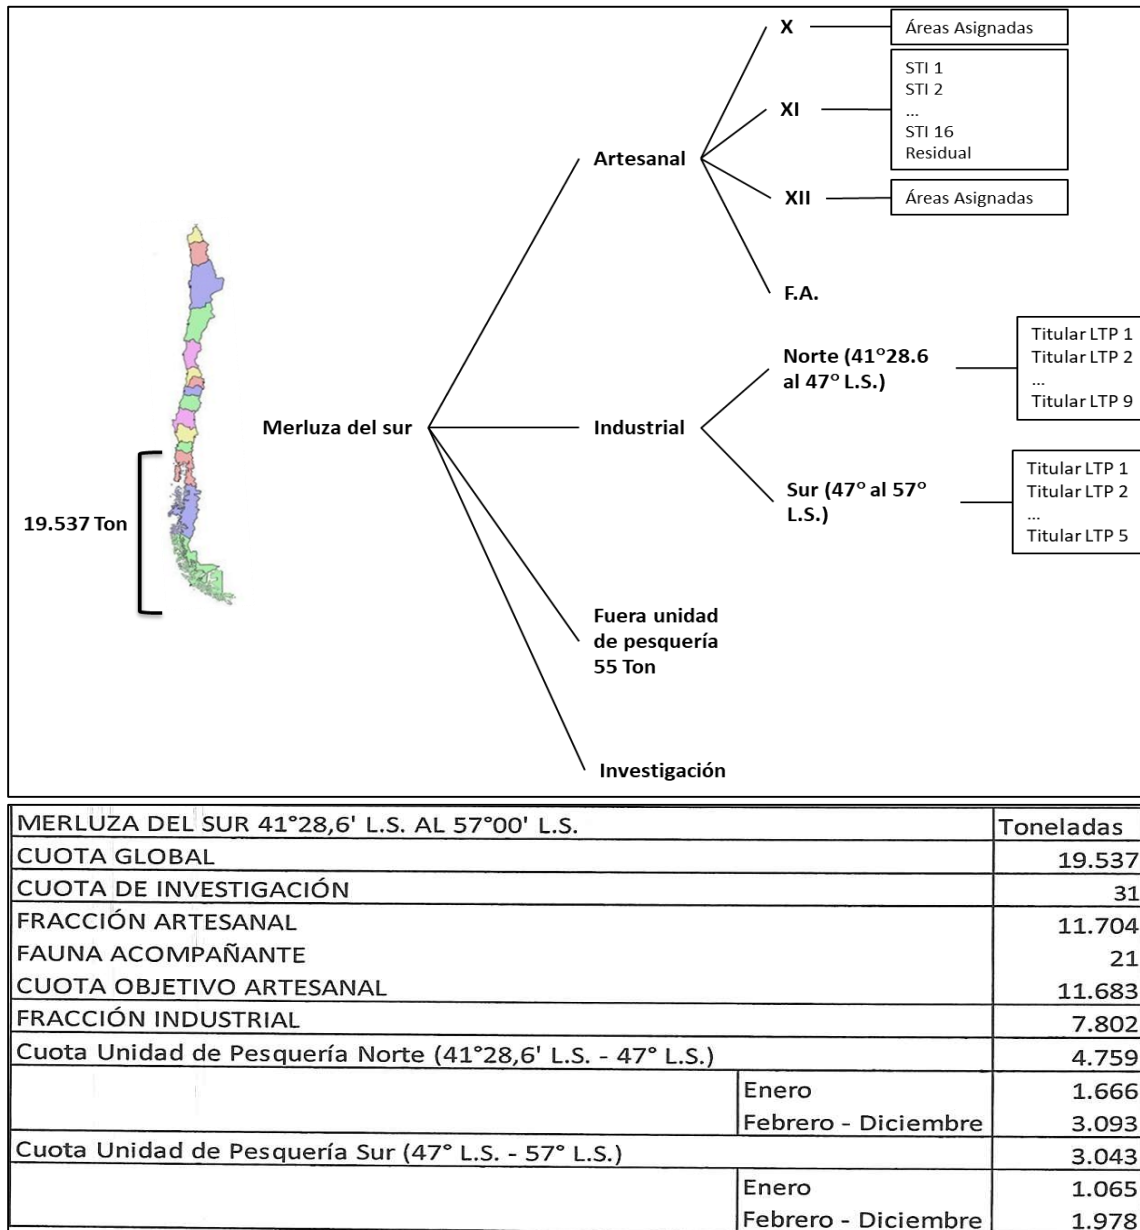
X — Áreas Asignadas

XI — STI 1
STI 2
...
STI 16
Residual

XII — Áreas Asignadas

F.A.

Artesanal

Norte (41°28.6 al 47° L.S.) — Titular LTP 1
Titular LTP 2
...
Titular LTP 9

Industrial

Sur (47° al 57° L.S.) — Titular LTP 1
Titular LTP 2
...
Titular LTP 5

Merluza del sur

19.537 Ton

Fuera unidad de pesquería 55 Ton

Investigación

| MERLUZA DEL SUR 41°28,6' L.S. AL 57°00' L.S. | | Toneladas |
|---|---|---|
| CUOTA GLOBAL | | 19.537 |
| CUOTA DE INVESTIGACIÓN | | 31 |
| FRACCIÓN ARTESANAL | | 11.704 |
| FAUNA ACOMPAÑANTE | | 21 |
| CUOTA OBJETIVO ARTESANAL | | 11.683 |
| FRACCIÓN INDUSTRIAL | | 7.802 |
| Cuota Unidad de Pesquería Norte (41°28,6' L.S. - 47° L.S.) | | 4.759 |
| | Enero | 1.666 |
| | Febrero - Diciembre | 3.093 |
| Cuota Unidad de Pesquería Sur (47° L.S. - 57° L.S.) | | 3.043 |
| | Enero | 1.065 |
| | Febrero - Diciembre | 1.978 |